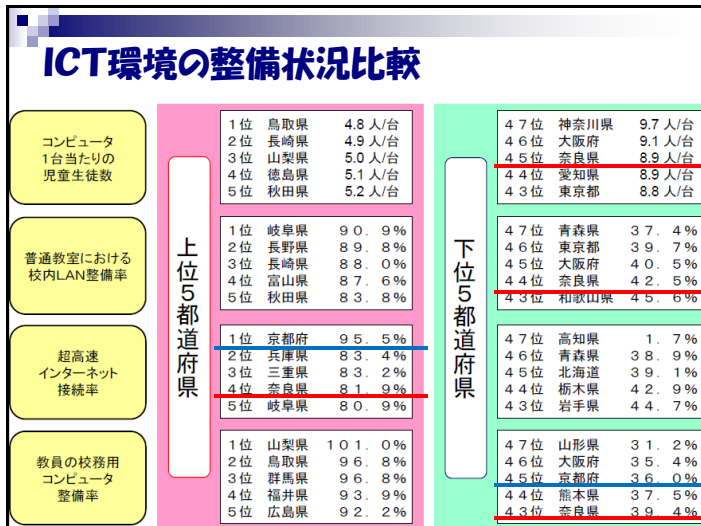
ICT環境の整備状況比較

コンピュータ1台当たりの児童生徒数

普通教室における校内LAN整備率

超高速インターネット接続率

教員の校務用コンピュータ整備率

上位5都道府県

| 1位 | 鳥取県 | 4.8 人/台 |
|---|---|---|
| 2位 | 長崎県 | 4.9 人/台 |
| 3位 | 山梨県 | 5.0 人/台 |
| 4位 | 徳島県 | 5.1 人/台 |
| 5位 | 秋田県 | 5.2 人/台 |

| 1位 | 岐阜県 | 90.9% |
|---|---|---|
| 2位 | 長野県 | 89.8% |
| 3位 | 長崎県 | 88.0% |
| 4位 | 富山県 | 87.6% |
| 5位 | 秋田県 | 83.8% |

| 1位 | 京都府 | 95.5% |
|---|---|---|
| 2位 | 兵庫県 | 83.4% |
| 3位 | 三重県 | 83.2% |
| 4位 | 奈良県 | 81.9% |
| 5位 | 岐阜県 | 80.9% |

| 1位 | 山梨県 | 101.0% |
|---|---|---|
| 2位 | 鳥取県 | 96.8% |
| 3位 | 群馬県 | 96.8% |
| 4位 | 福井県 | 93.9% |
| 5位 | 広島県 | 92.2% |

下位5都道府県

| 47位 | 神奈川県 | 9.7 人/台 |
|---|---|---|
| 46位 | 大阪府 | 9.1 人/台 |
| 45位 | 奈良県 | 8.9 人/台 |
| 44位 | 愛知県 | 8.9 人/台 |
| 43位 | 東京都 | 8.8 人/台 |

| 47位 | 青森県 | 37.4% |
|---|---|---|
| 46位 | 東京都 | 39.7% |
| 45位 | 大阪府 | 40.5% |
| 44位 | 奈良県 | 42.5% |
| 43位 | 和歌山県 | 45.6% |

| 47位 | 高知県 | 1.7% |
|---|---|---|
| 46位 | 青森県 | 38.9% |
| 45位 | 北海道 | 39.1% |
| 44位 | 栃木県 | 42.9% |
| 43位 | 岩手県 | 44.7% |

| 47位 | 山形県 | 31.2% |
|---|---|---|
| 46位 | 大阪府 | 35.4% |
| 45位 | 京都府 | 36.0% |
| 44位 | 熊本県 | 37.5% |
| 43位 | 奈良県 | 39.4% |